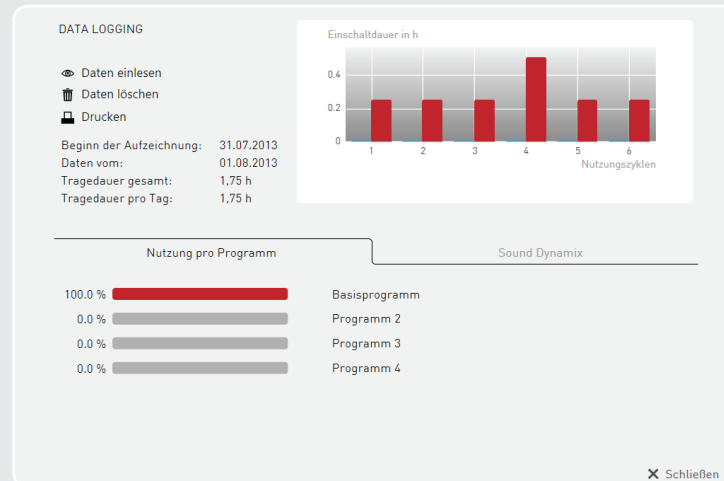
DATA LOGGING

Daten einlesen
Daten löschen
Drucken

| Beginn der Aufzeichnung: | 31.07.2013 |
|---|---|
| Daten vom: | 01.08.2013 |
| Tragedauer gesamt: | 1,75 h |
| Tragedauer pro Tag: | 1,75 h |

Einschaltdauer in h
0.4
0.2
0
1 2 3 4 5 6
Nutzungszyklen

Nutzung pro Programm
Sound Dynamix

100.0 % Basisprogramm
0.0 % Programm 2
0.0 % Programm 3
0.0 % Programm 4

Schließen